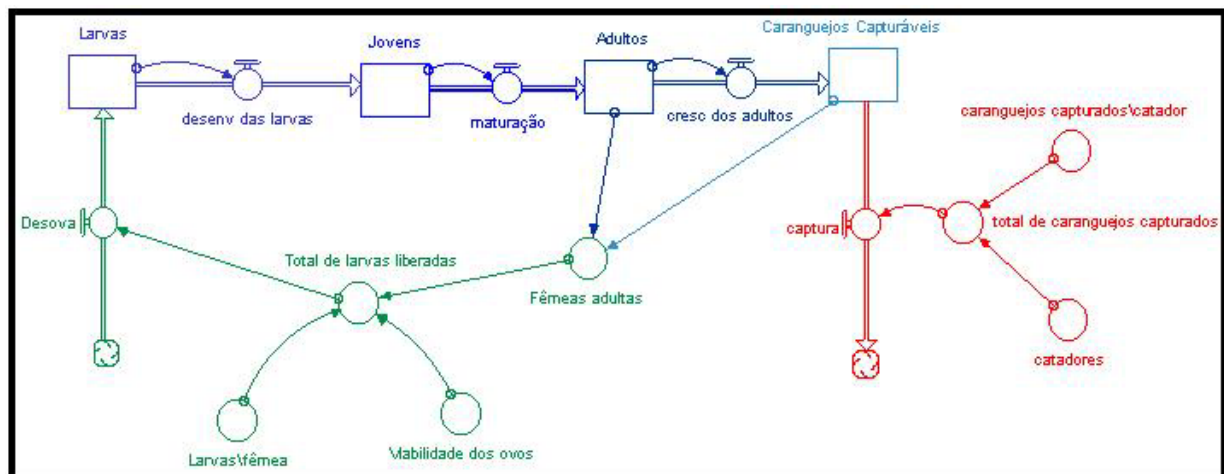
Larvas

desenv das larvas

Jovens

maturação

Adultos

cresc dos adultos

Caranguejos Capturáveis

caranguejos capturados\catador

captura

total de caranguejos capturados

catadores

Desova

Total de larvas liberadas

Fêmeas adultas

Larvas\fêmea

Viabilidade dos ovos